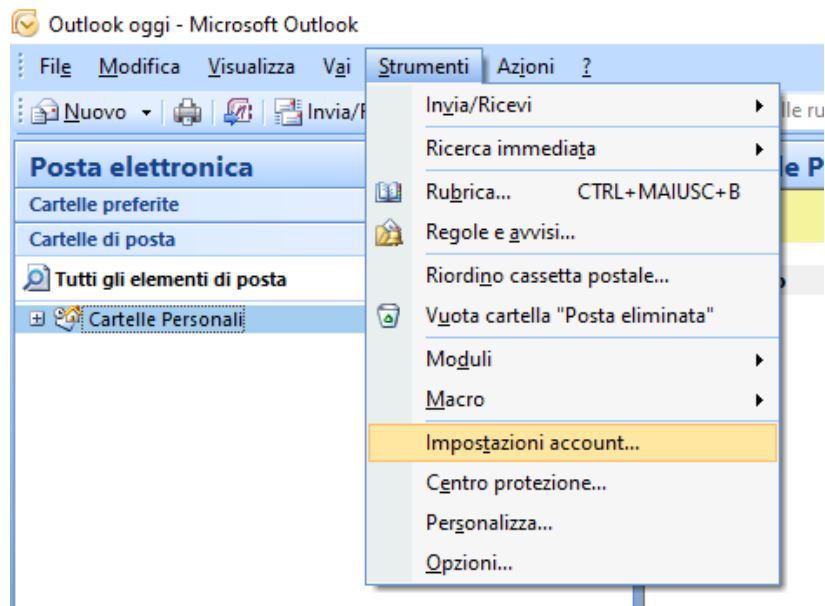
Outlook oggi - Microsoft Outlook

File Modifica Visualizza Vai Strumenti Azioni ?

Nuovo Invia/R

lle ru

Posta elettronica

le P

Cartelle preferite

Cartelle di posta

Tutti gli elementi di posta

Cartelle Personali

Invia/Ricevi

Ricerca immediata

Rubrica... CTRL+MAIUSC+B

Regole e avvisi...

Riordino cassetta postale...

Vuota cartella "Posta eliminata"

Moduli

Macro

Impostazioni account...

Centro protezione...

Personalizza...

Opzioni...